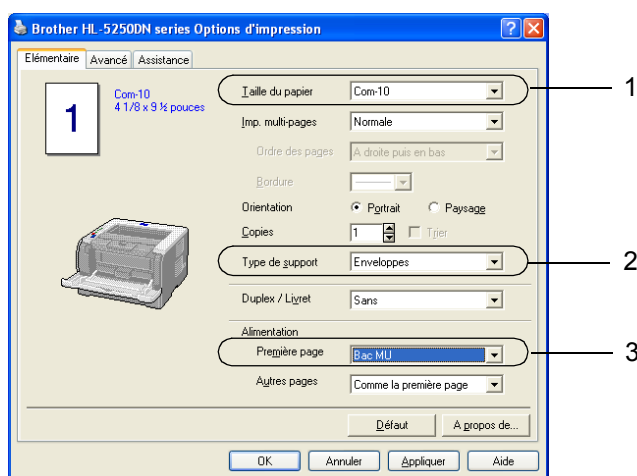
Brother HL-5250DN series Options d'impression

Elémentaire | Avancé | Assistance

1

Com-10
4 1/8 x 9 ½ pouces

Taille du papier | Com-10
Imp. multi-pages | Normale
Ordre des pages | A droite puis en bas
Bordure
Orientation | Portrait | Paysage
Copies | 1 | Trier
Type de support | Enveloppes
Duplex / Livret | Sans
Alimentation
Première page | Bac MU
Autres pages | Comme la première page

Défaut | A propos de...

OK | Annuler | Appliquer | Aide

1
2
3